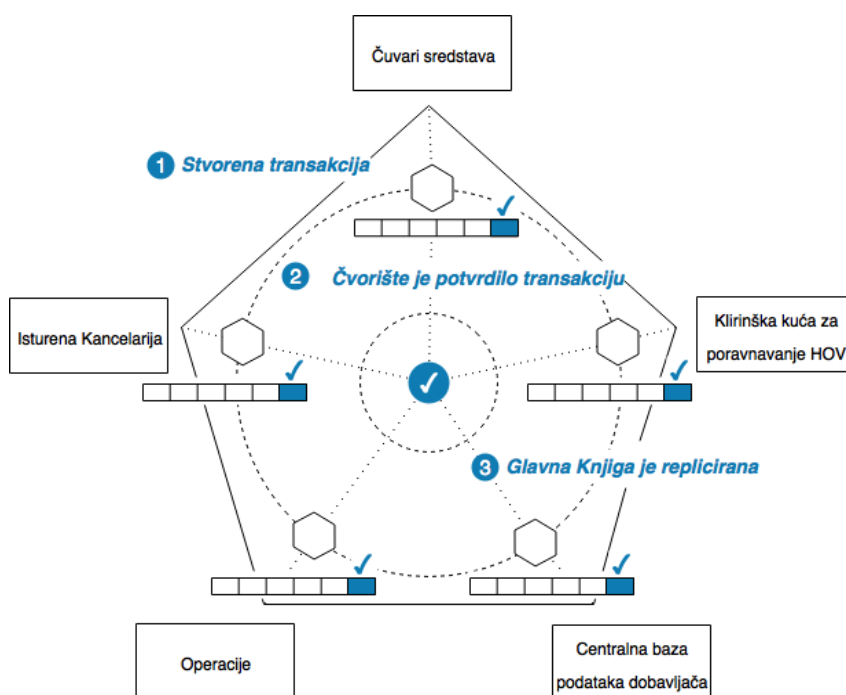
Čuvari sredstava

1 Stvorena transakcija

2 Čvorište je potvrdilo transakciju

Isturena Kancelarija

Klirinška kuća za poravnavanje HOV

3 Glavna Knjiga je replicirana

Operacije

Centralna baza podataka dobavljača